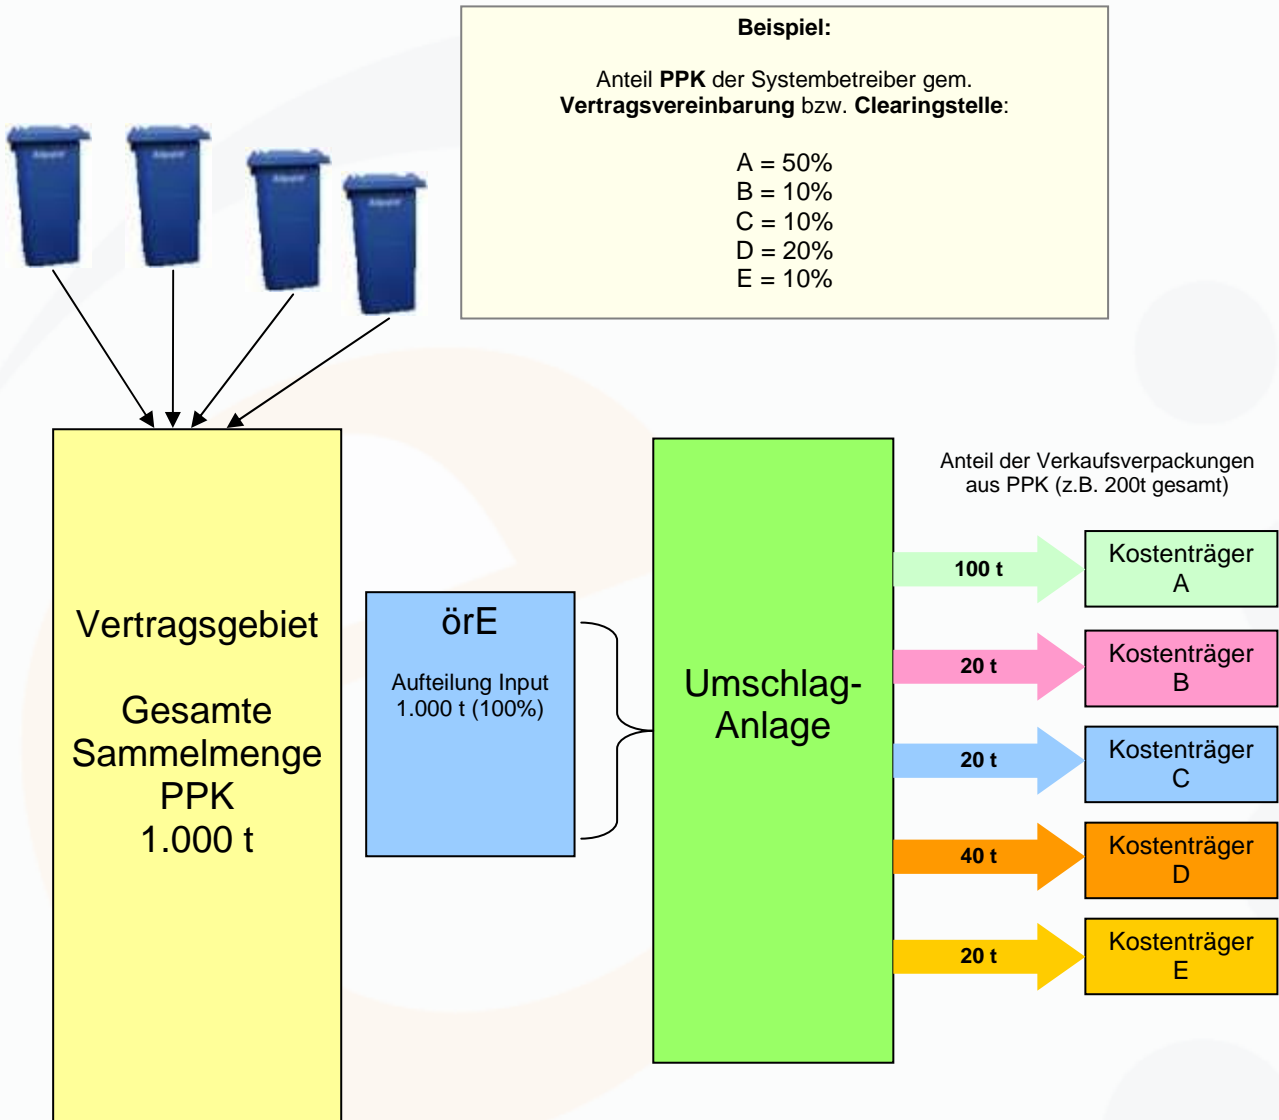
**Beispiel:**

Anteil **PPK** der Systembetreiber gem. **Vertragsvereinbarung** bzw. **Clearingstelle**:

A = 50%
B = 10%
C = 10%
D = 20%
E = 10%

Vertragsgebiet

Gesamte Sammelmenge PPK 1.000 t

örE

Aufteilung Input 1.000 t (100%)

Umschlag-Anlage

Anteil der Verkaufsverpackungen aus PPK (z.B. 200t gesamt)

100 t

Kostenträger A

20 t

Kostenträger B

20 t

Kostenträger C

40 t

Kostenträger D

20 t

Kostenträger E